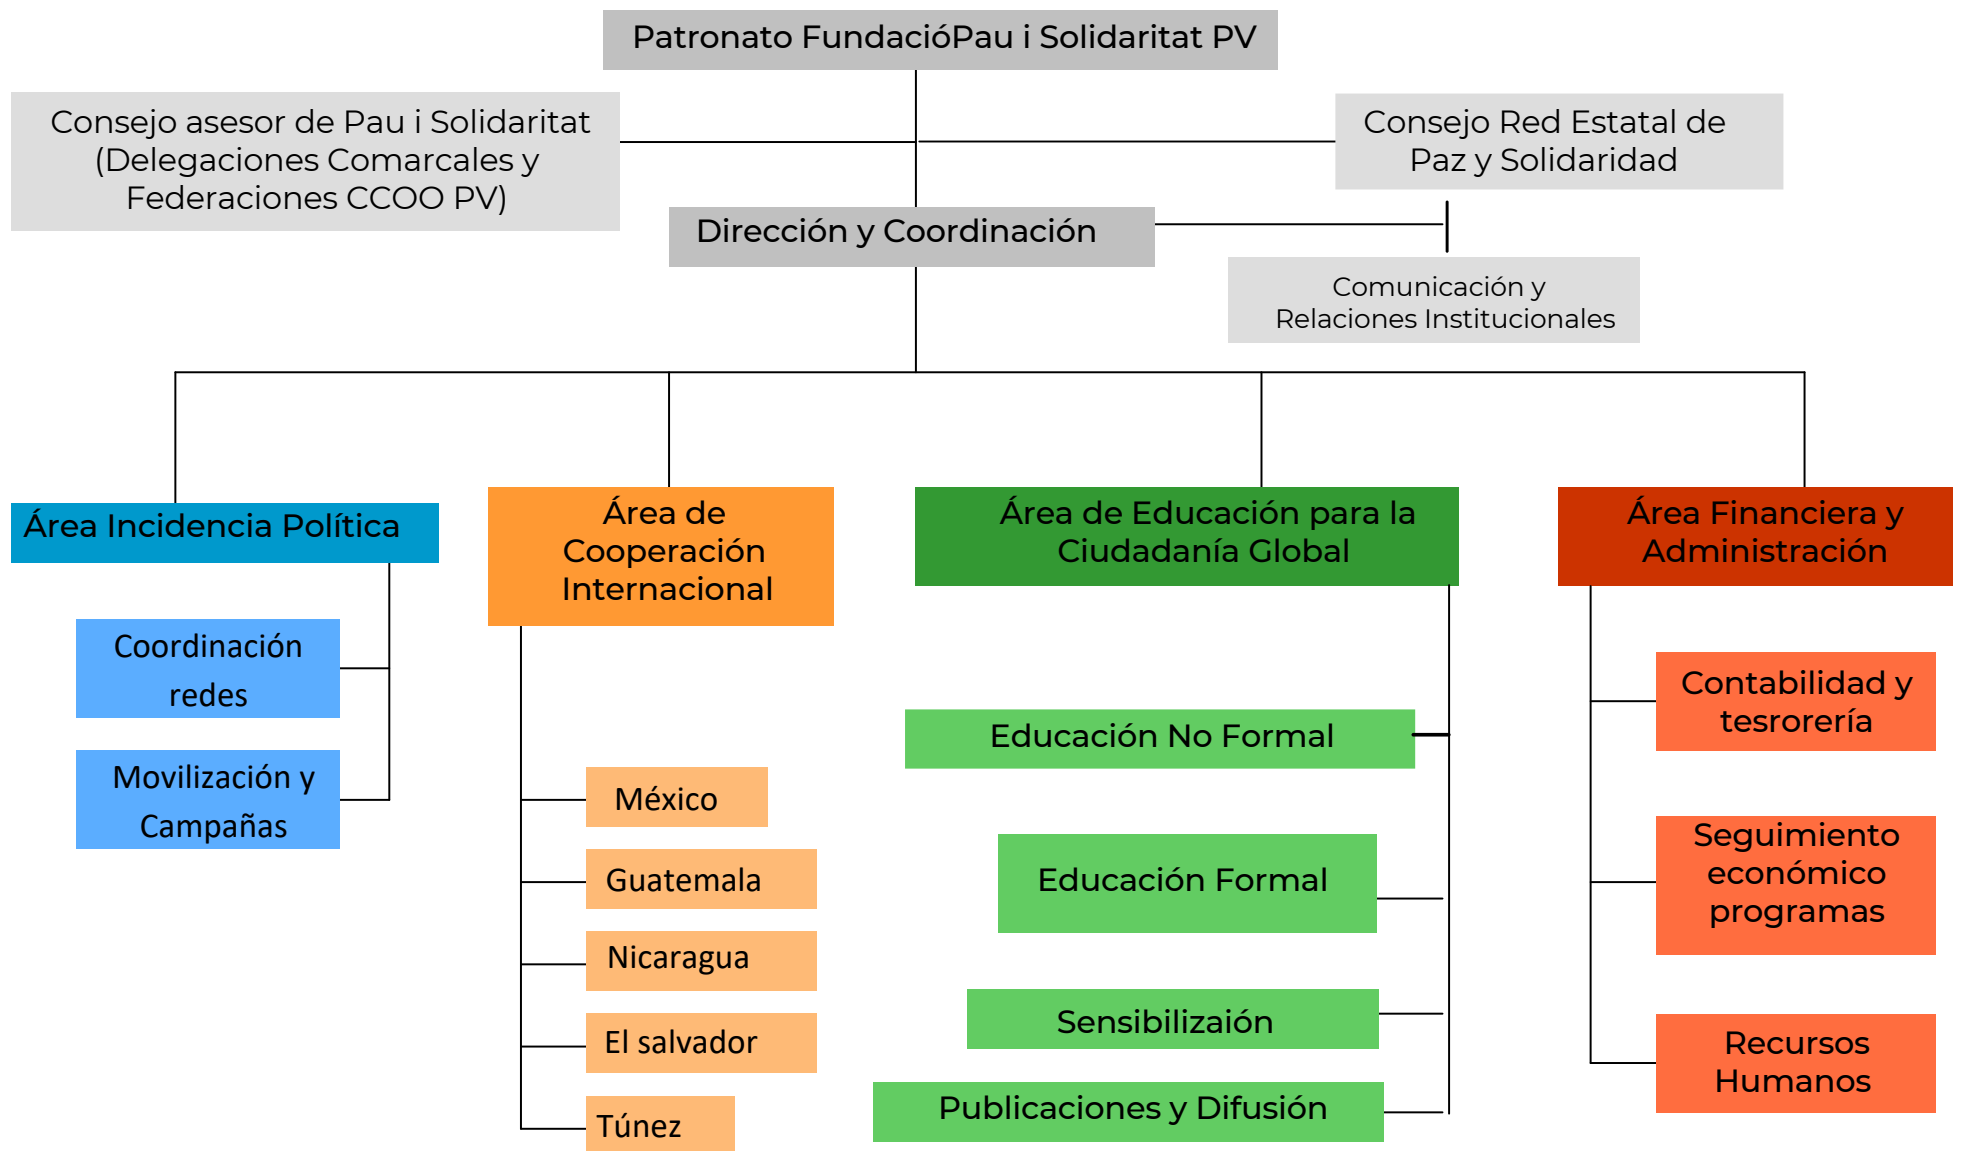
Patronato FundacióPau i Solidaritat PV

Consejo asesor de Pau i Solidaritat (Delegaciones Comarcales y Federaciones CCOO PV)

Consejo Red Estatal de Paz y Solidaridad

Dirección y Coordinación

Comunicación y Relaciones Institucionales

Área Incidencia Política

Coordinación redes

Movilización y Campañas

Área de Cooperación Internacional

México

Guatemala

Nicaragua

El salvador

Túnez

Área de Educación para la Ciudadanía Global

Educación No Formal

Educación Formal

Sensibilizaión

Publicaciones y Difusión

Área Financiera y Administración

Contabilidad y tesrorería

Seguimiento económico programas

Recursos Humanos